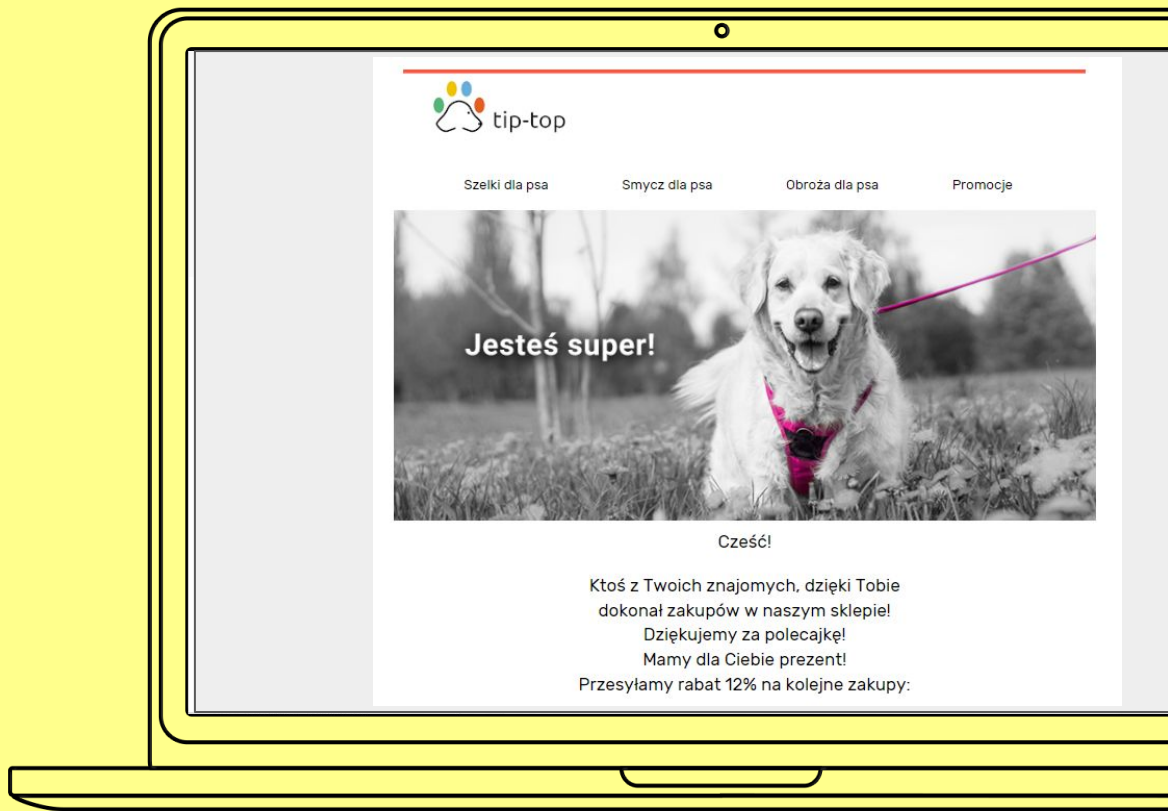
tip-top

Szelki dla psa
Smycz dla psa
Obroża dla psa
Promocje

Jesteś super!

Cześć!

Ktoś z Twoich znajomych, dzięki Tobie dokonał zakupów w naszym sklepie! Dziękujemy za polecajkę! Mamy dla Ciebie prezent! Przesyłamy rabat 12% na kolejne zakupy: